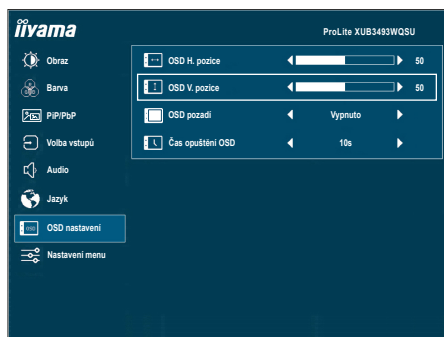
iiyama

ProLite XUB3493WQSU

Obraz

Barva

PiP/PbP

Volba vstupů

Audio

Jazyk

OSD nastavení

Nastavení menu

| | | |
|---|---|---|
| OSD H. pozice | | 50 |
| OSD V. pozice | | 50 |
| OSD pozadí | Vypnuto | |
| Čas opuštění OSD | 10s | |